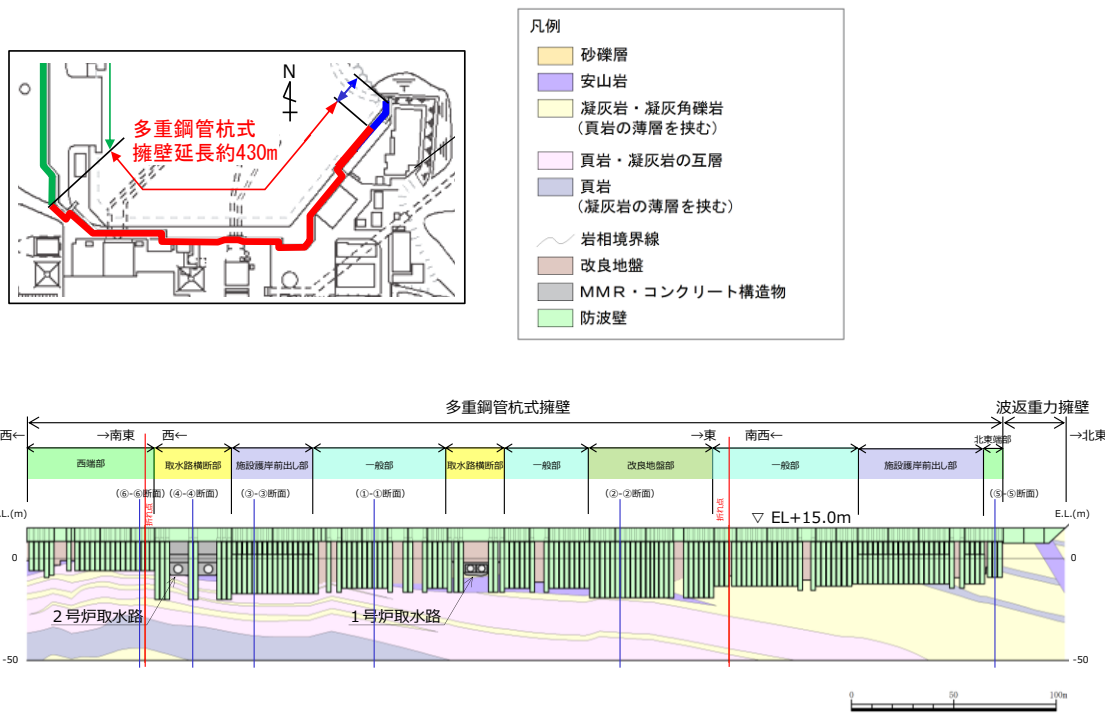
N

多重鋼管杭式擁壁延長約430m

凡例
砂礫層
安山岩
凝灰岩・凝灰角礫岩（頁岩の薄層を挟む）
頁岩・凝灰岩の互層
頁岩（凝灰岩の薄層を挟む）
岩相境界線
改良地盤
MMR・コンクリート構造物
防波壁

多重鋼管杭式擁壁
波返重力擁壁

西←
→南東
西←
→東
南西←
→北東

西端部
取水路横断部
施設護岸前出し部
一般部
取水路横断部
一般部
改良地盤部
一般部
施設護岸前出し部
北東端部

(⑥-⑥断面)
(④-④断面)
(③-③断面)
(①-①断面)
(②-②断面)
(⑤-⑤断面)

折れ点
折れ点

▽ EL+15.0m

E.L.(m)
E.L.(m)
0
-50
0
-50

2号炉取水路
1号炉取水路

0
50
100m